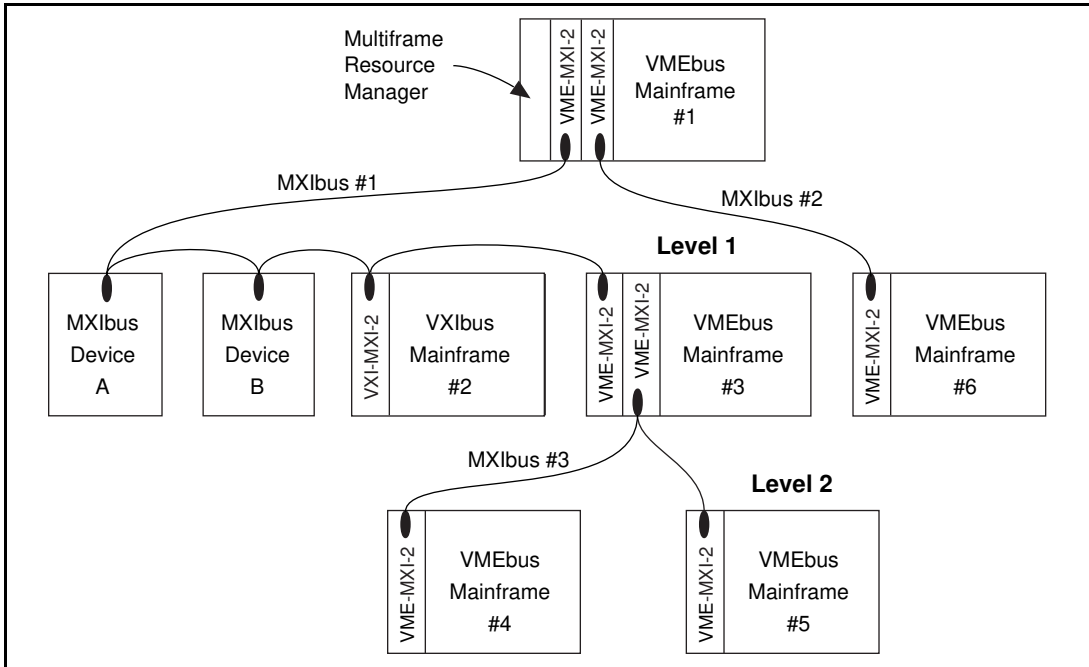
Multiframe Resource Manager

VME-MXI-2
VME-MXI-2
VMEbus Mainframe #1

MXIbus #1

MXIbus #2

Level 1

MXIbus Device A

MXIbus Device B

VXI-MXI-2
VXIbus Mainframe #2

VME-MXI-2
VME-MXI-2
VMEbus Mainframe #3

VME-MXI-2
VMEbus Mainframe #6

MXIbus #3

Level 2

VME-MXI-2
VMEbus Mainframe #4

VME-MXI-2
VMEbus Mainframe #5